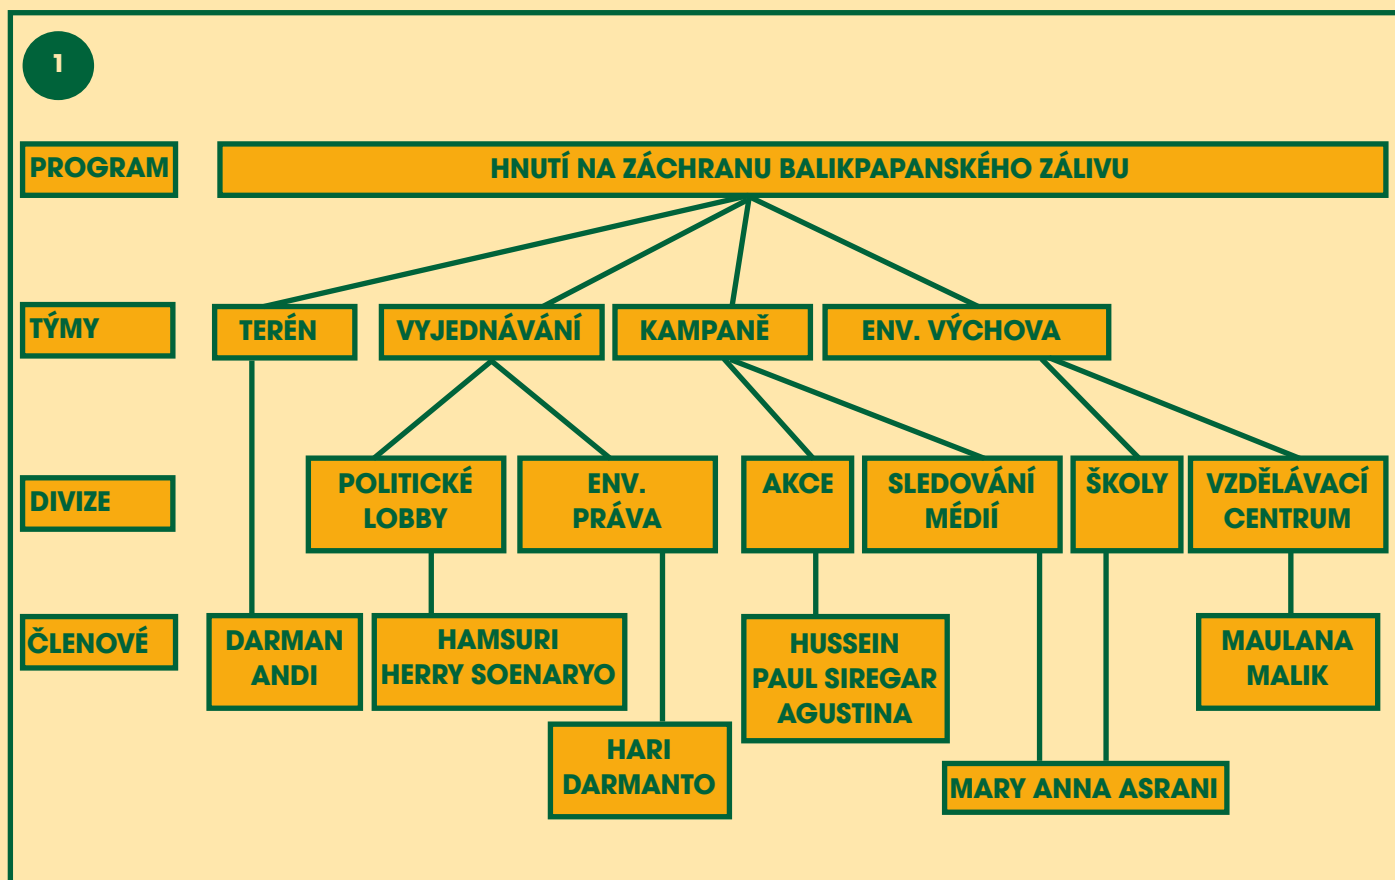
1

PROGRAM
HNUTÍ NA ZÁCHRANU BALIKPAPANSKÉHO ZÁLIVU

TÝMY
TERÉN
VYJEDNÁVÁNÍ
KAMPANĚ
ENV. VÝCHOVA

DIVIZE
POLITICKÉ LOBBY
ENV. PRÁVA
AKCE
SLEDOVÁNÍ MÉDIÍ
ŠKOLY
VZDĚLÁVACÍ CENTRUM

ČLENOVÉ
DARMAN ANDI
HAMSURI HERRY SOENARYO
HARI DARMANTO
HUSSEIN PAUL SIREGAR AGUSTINA
MARY ANNA ASRANI
MAULANA MALIK